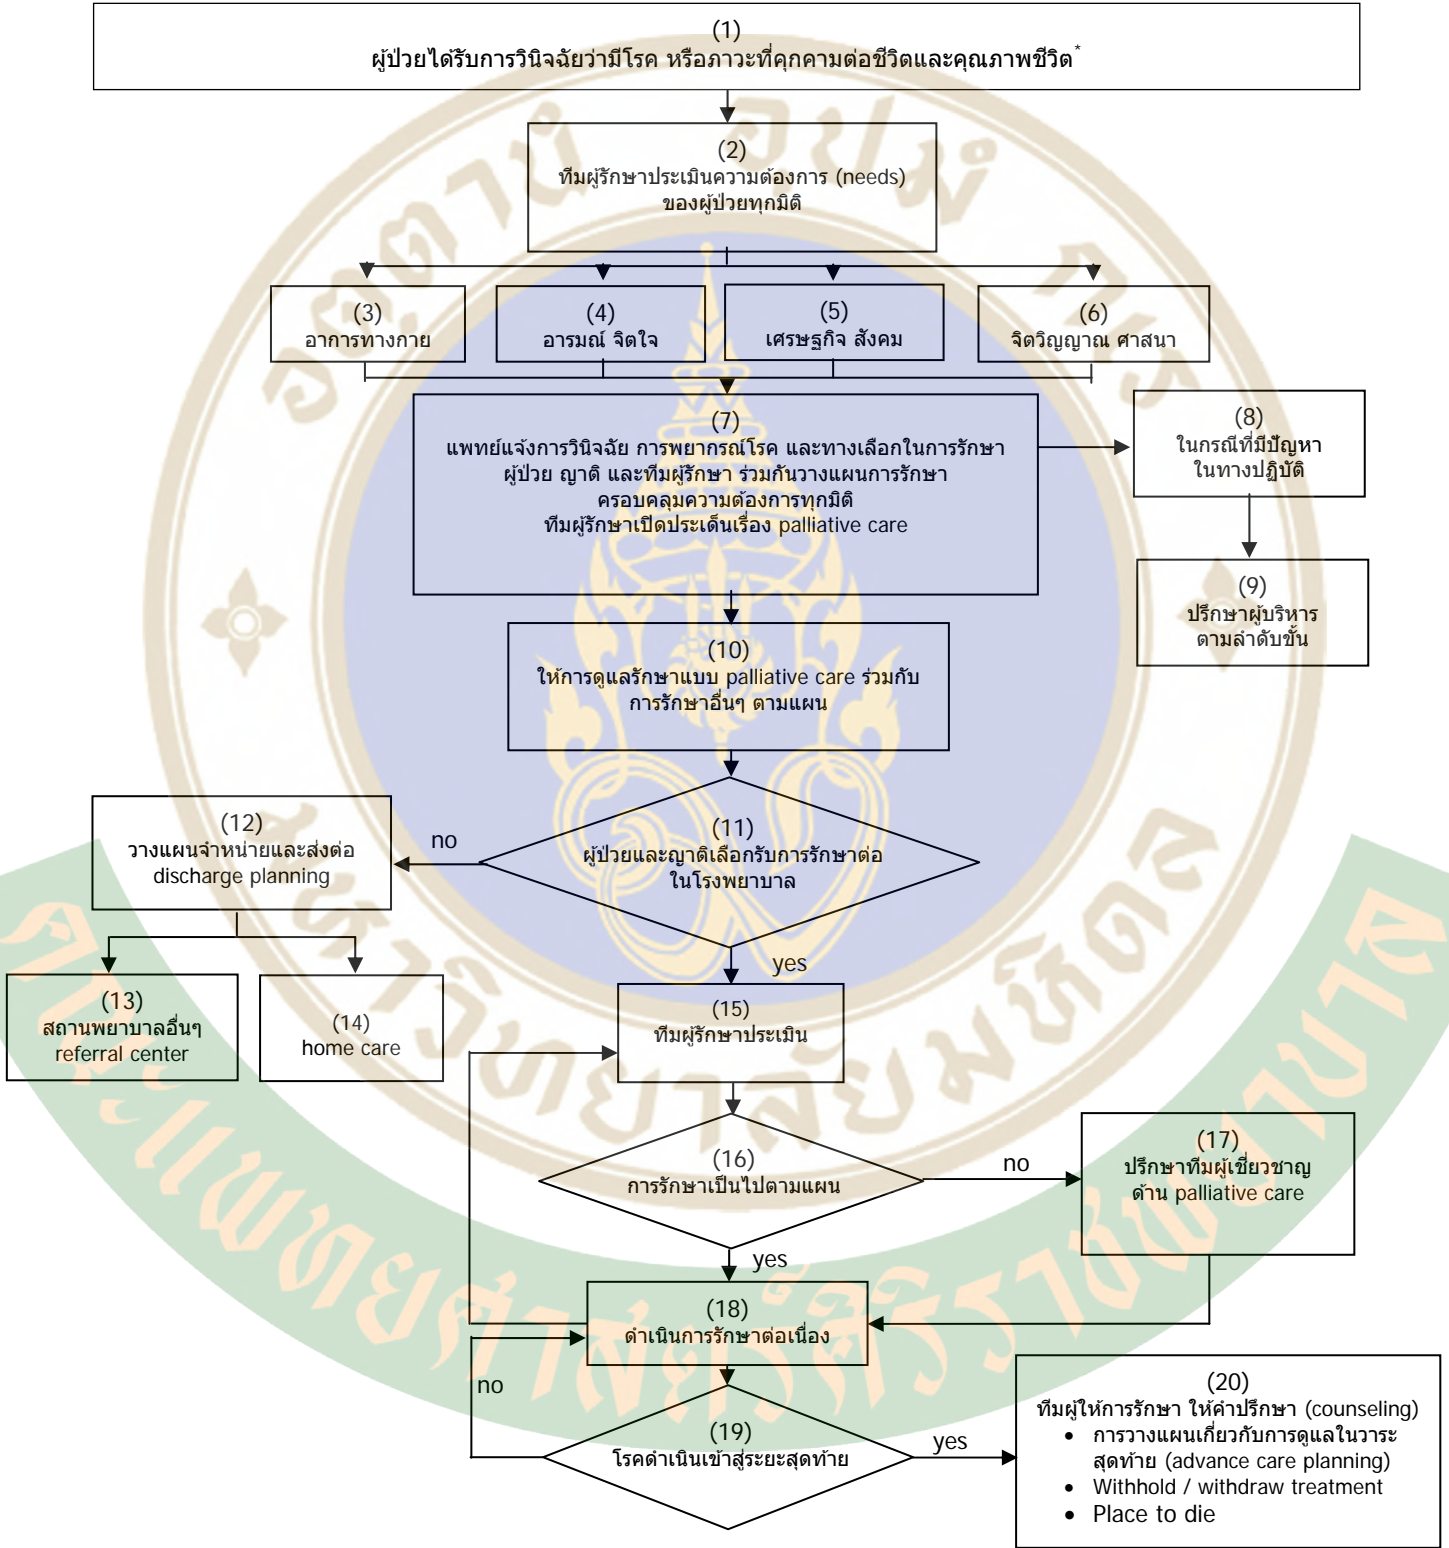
(1)
ผู้ป่วยได้รับการวินิจฉัยว่ามีโรค หรือภาวะที่คุกคามต่อชีวิตและคุณภาพชีวิต*

(2)
ทีมผู้รักษาประเมินความต้องการ (needs) ของผู้ป่วยทุกมิติ

(3)
อาการทางกาย

(4)
อารมณ์ จิตใจ

(5)
เศรษฐกิจ สังคม

(6)
จิตวิญญาณ ศาสนา

(7)
แพทย์แจ้งการวินิจฉัย การพยากรณ์โรค และทางเลือกในการรักษา
ผู้ป่วย ญาติ และทีมผู้รักษา ร่วมกันวางแผนการรักษา
ครอบคลุมความต้องการทุกมิติ
ทีมผู้รักษาเปิดประเด็นเรื่อง palliative care

(8)
ในกรณีที่มีปัญหา ในทางปฏิบัติ

(9)
ปรึกษาผู้บริหาร ตามลำดับขั้น

(10)
ให้การดูแลรักษาแบบ palliative care ร่วมกับ การรักษาอื่นๆ ตามแผน

(11)
ผู้ป่วยและญาติเลือกรับการรักษาต่อ ในโรงพยาบาล

no

(12)
วางแผนจำหน่ายและส่งต่อ discharge planning

(13)
สถานพยาบาลอื่นๆ referral center

(14)
home care

yes

(15)
ทีมผู้รักษาประเมิน

(16)
การรักษาเป็นไปตามแผน

no

(17)
ปรึกษาทีมผู้เชี่ยวชาญ ด้าน palliative care

yes

(18)
ดำเนินการรักษาต่อเนื่อง

no

(19)
โรคดำเนินเข้าสู่ระยะสุดท้าย

yes

(20)
ทีมผู้ให้การรักษา ให้คำปรึกษา (counseling)
• การวางแผนเกี่ยวกับการดูแลในวาระสุดท้าย (advance care planning)
• Withhold / withdraw treatment
• Place to die